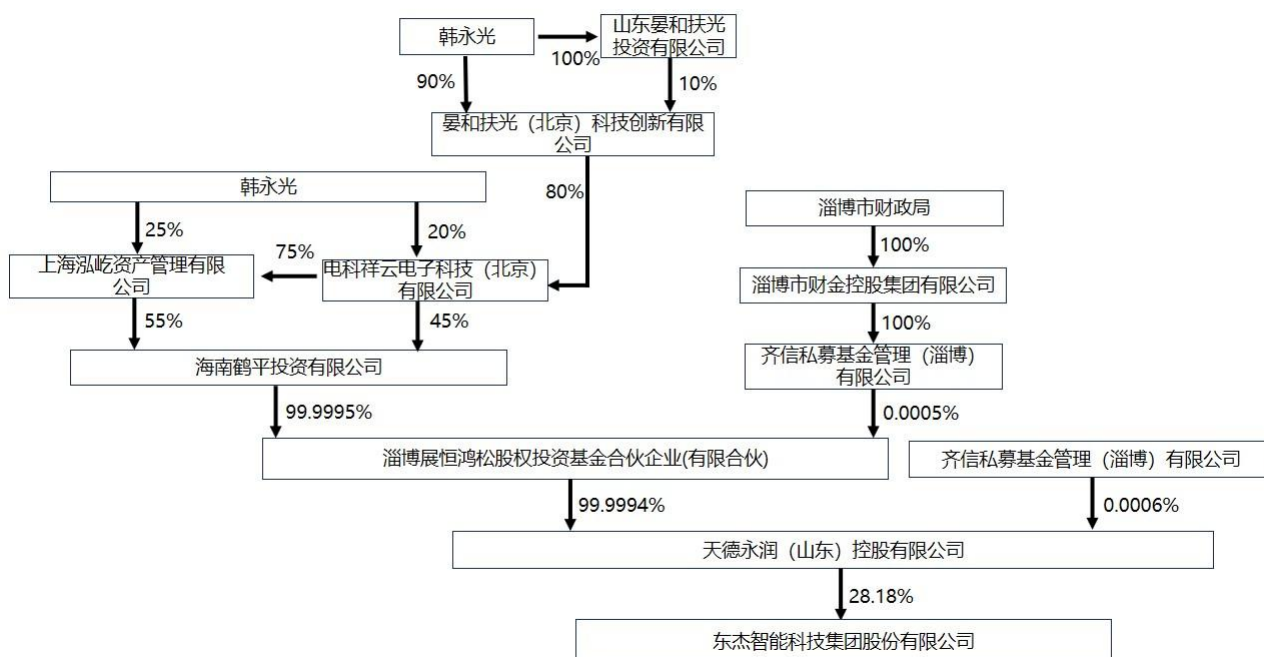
韩永光

100%

山东晏和扶光投资有限公司

90%

10%

晏和扶光（北京）科技创新有限公司

韩永光

80%

25%

20%

75%

上海泓屹资产管理有限公司

电科祥云电子科技（北京）有限公司

55%

45%

海南鹤平投资有限公司

淄博市财政局

100%

淄博市财金控股集团有限公司

100%

齐信私募基金管理（淄博）有限公司

99.9995%

0.0005%

淄博展恒鸿松股权投资基金合伙企业(有限合伙)

齐信私募基金管理（淄博）有限公司

99.9994%

0.0006%

天德永润（山东）控股有限公司

28.18%

东杰智能科技集团股份有限公司